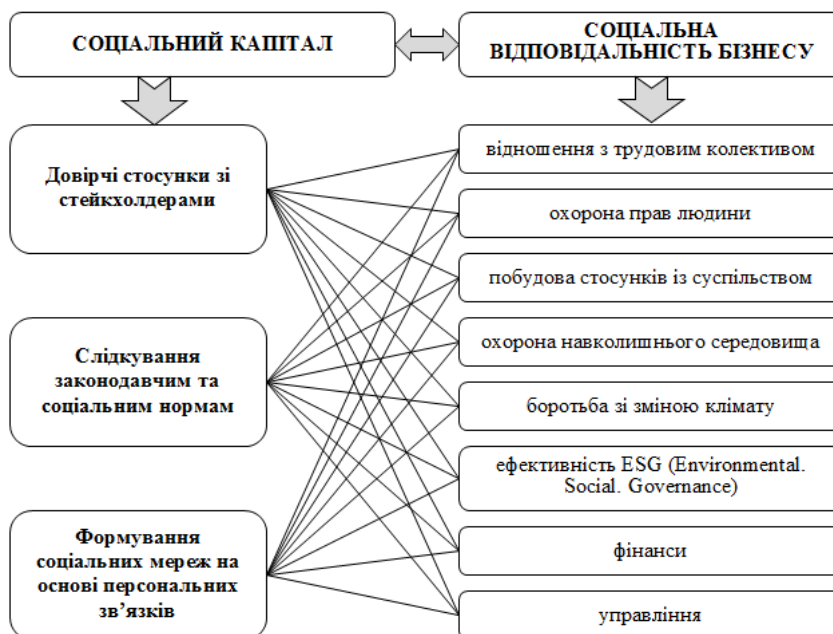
СОЦІАЛЬНИЙ КАПІТАЛ

СОЦІАЛЬНА ВІДПОВІДАЛЬНІСТЬ БІЗНЕСУ

Довірчі стосунки зі стейкхолдерами

Слідкування законодавчим та соціальним нормам

Формування соціальних мереж на основі персональних зв'язків

відношення з трудовим колективом

охорона прав людини

побудова стосунків із суспільством

охорона навколишнього середовища

боротьба зі зміною клімату

ефективність ESG (Environmental. Social. Governance)

фінанси

управління